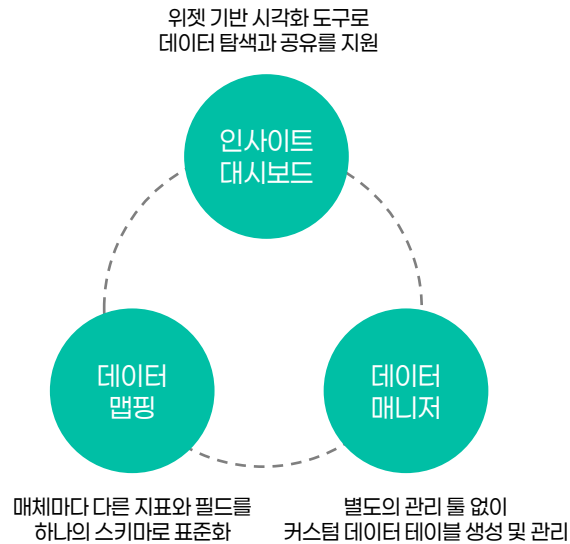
위젯 기반 시각화 도구로
데이터 탐색과 공유를 지원

인사이트
대시보드

데이터
맵핑

데이터
매니저

매체마다 다른 지표와 필드를
하나의 스키마로 표준화

별도의 관리 툴 없이
커스텀 데이터 테이블 생성 및 관리